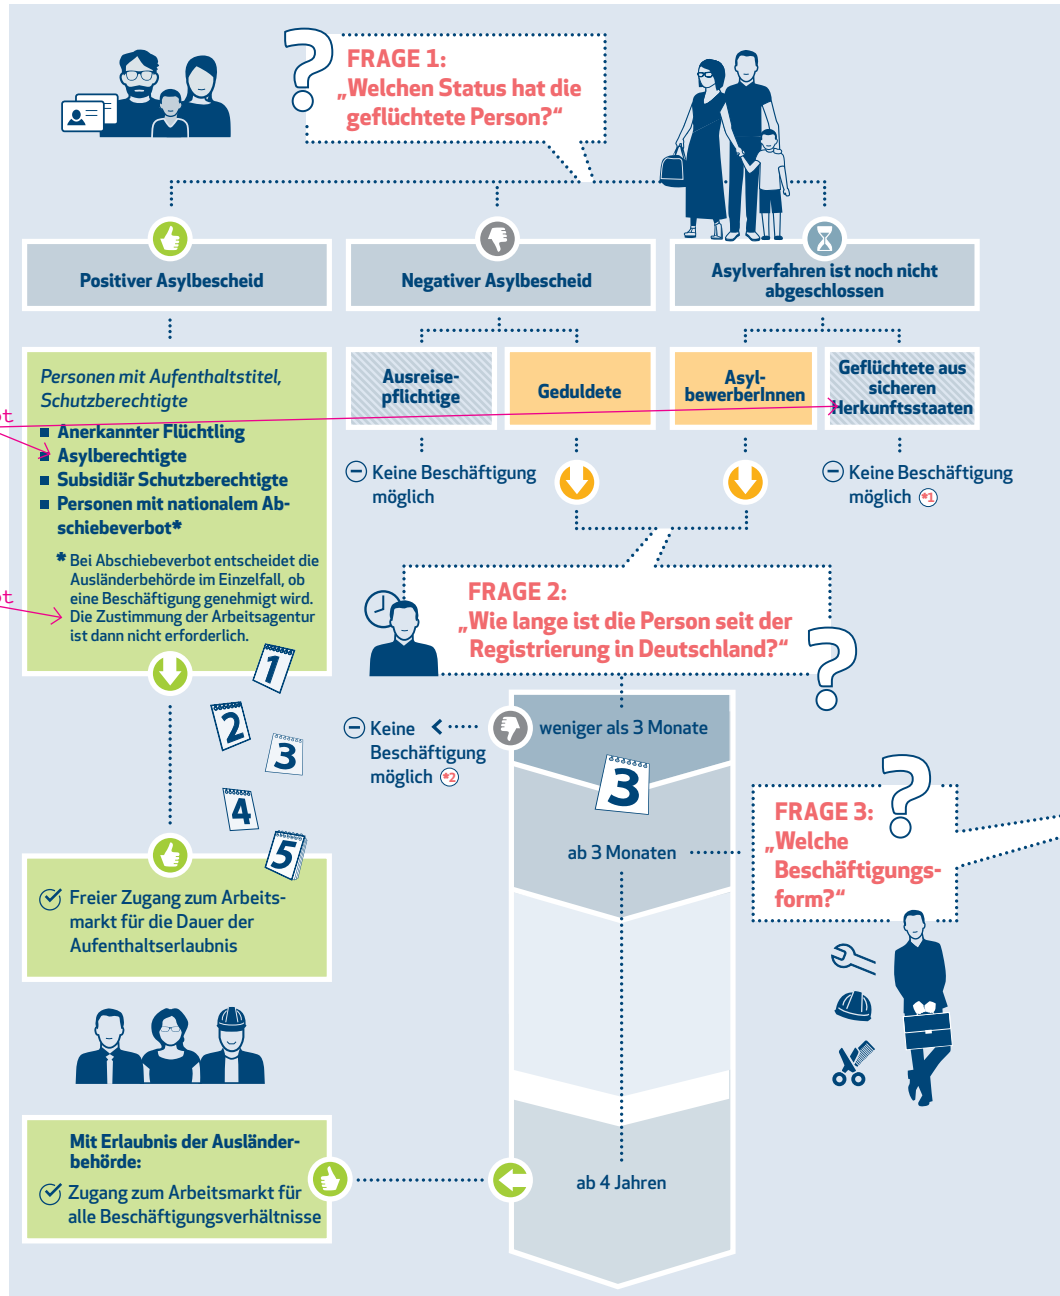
FRAGE 1:
„Welchen Status hat die geflüchtete Person?“

Positiver Asylbescheid

Negativer Asylbescheid

Asylverfahren ist noch nicht abgeschlossen

Personen mit Aufenthaltstitel, Schutzberechtigte

t

■ Anerkannter Flüchtling
■ Asylberechtigte
■ Subsidiär Schutzberechtigte
■ Personen mit nationalem Abschiebeverbot*

t

* Bei Abschiebeverbot entscheidet die Ausländerbehörde im Einzelfall, ob eine Beschäftigung genehmigt wird. Die Zustimmung der Arbeitsagentur ist dann nicht erforderlich.

Ausreisepflichtige

Geduldete

Asylbewerberlnnen

Geflüchtete aus sicheren Herkunftsstaaten

Keine Beschäftigung möglich

Keine Beschäftigung möglich *1

FRAGE 2:
„Wie lange ist die Person seit der Registrierung in Deutschland?“

1

2

3

4

5

Keine Beschäftigung möglich *2

weniger als 3 Monate

3

ab 3 Monaten

FRAGE 3:
„Welche Beschäftigungsform?“

Freier Zugang zum Arbeitsmarkt für die Dauer der Aufenthaltserlaubnis

Mit Erlaubnis der Ausländerbehörde:
Zugang zum Arbeitsmarkt für alle Beschäftigungsverhältnisse

ab 4 Jahren